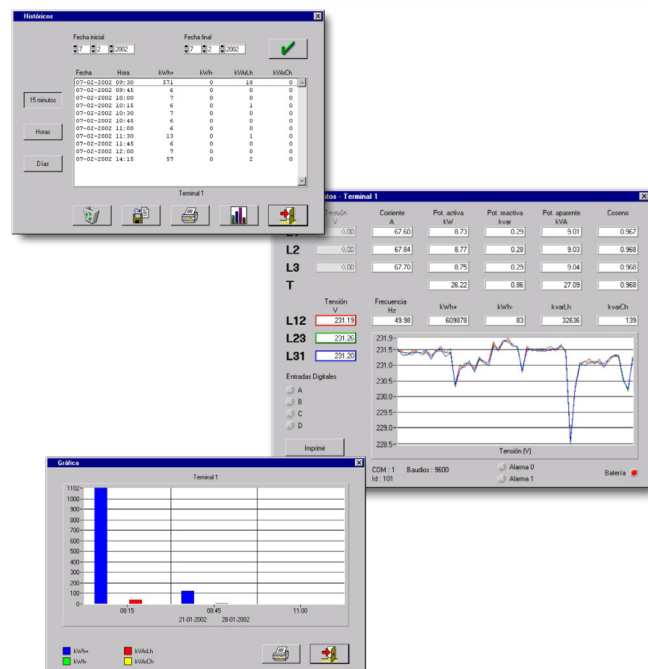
Históricos

Fecha inicial
7 2 2002

Fecha final
7 2 2002

| Fecha | Hora | kWh+ | kWh- | kVArLh | kVArCh |
|---|---|---|---|---|---|
| 07-02-2002 | 09:30 | 571 | 0 | 10 | 0 |
| 07-02-2002 | 09:45 | 6 | 0 | 0 | 0 |
| 07-02-2002 | 10:00 | 7 | 0 | 0 | 0 |
| 07-02-2002 | 10:15 | 6 | 0 | 1 | 0 |
| 07-02-2002 | 10:30 | 7 | 0 | 0 | 0 |
| 07-02-2002 | 10:45 | 6 | 0 | 0 | 0 |
| 07-02-2002 | 11:00 | 6 | 0 | 0 | 0 |
| 07-02-2002 | 11:30 | 13 | 0 | 1 | 0 |
| 07-02-2002 | 11:45 | 6 | 0 | 0 | 0 |
| 07-02-2002 | 12:00 | 7 | 0 | 0 | 0 |
| 07-02-2002 | 14:15 | 57 | 0 | 2 | 0 |

15 minutos
Horas
Días

Terminal 1

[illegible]tos - Terminal 1

| | Tensión V | Corriente A | Pot. activa kW | Pot. reactiva kvar | Pot. aparente kVA | Coseno |
|---|---|---|---|---|---|---|
| L1 | 0.00 | 67.60 | 8.73 | 0.29 | 9.01 | 0.967 |
| L2 | 0.00 | 67.84 | 8.77 | 0.28 | 9.03 | 0.968 |
| L3 | 0.00 | 67.70 | 8.75 | 0.29 | 9.04 | 0.968 |
| T | | | 26.22 | 0.86 | 27.09 | 0.968 |

| | Tensión V | Frecuencia Hz | kWh+ | kWh- | kvarLh | kvarCh |
|---|---|---|---|---|---|---|
| L12 | 231.19 | 49.98 | 609878 | 83 | 32636 | 139 |
| L23 | 231.20 | | | | | |
| L31 | 231.20 | | | | | |

Entradas Digitales
A
B
C
D

231.5
231.0
230.5
230.0
229.5
229.0
228.5
Tensión (V)

Imprimir

COM : 1 Baudios : 9600
Id : 101
Alarma 0
Alarma 1
Batería

Gráfica

Terminal 1

1100
1000
900
800
700
600
500
400
300
200
100
0
08:15
08:45
11:00
21-01-2002
28-01-2002

kWh+
kWh-
kVArLh
kVArCh